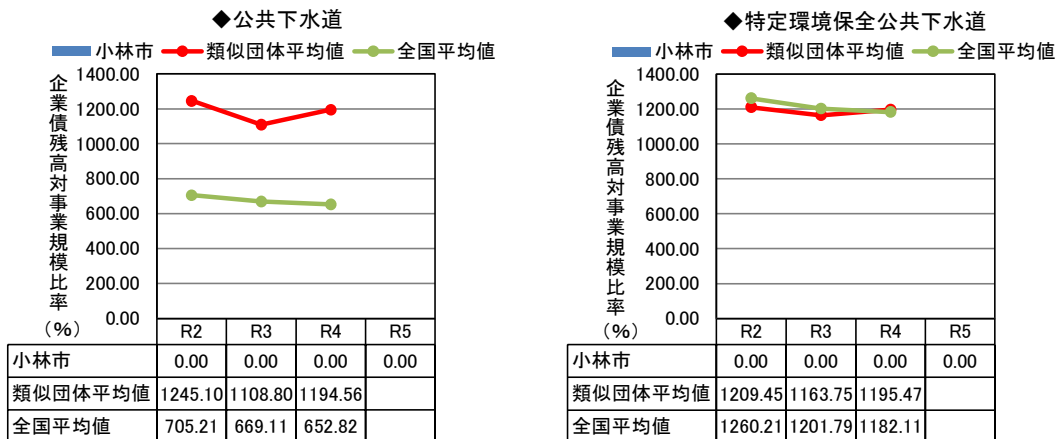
◆公共下水道

小林市 類似団体平均値 全国平均値

企業債残高対事業規模比率（%）

1400.00
1200.00
1000.00
800.00
600.00
400.00
200.00
0.00

| | R2 | R3 | R4 | R5 |
|---|---|---|---|---|
| 小林市 | 0.00 | 0.00 | 0.00 | 0.00 |
| 類似団体平均値 | 1245.10 | 1108.80 | 1194.56 | |
| 全国平均値 | 705.21 | 669.11 | 652.82 | |

◆特定環境保全公共下水道

小林市 類似団体平均値 全国平均値

企業債残高対事業規模比率（%）

1400.00
1200.00
1000.00
800.00
600.00
400.00
200.00
0.00

| | R2 | R3 | R4 | R5 |
|---|---|---|---|---|
| 小林市 | 0.00 | 0.00 | 0.00 | 0.00 |
| 類似団体平均値 | 1209.45 | 1163.75 | 1195.47 | |
| 全国平均値 | 1260.21 | 1201.79 | 1182.11 | |